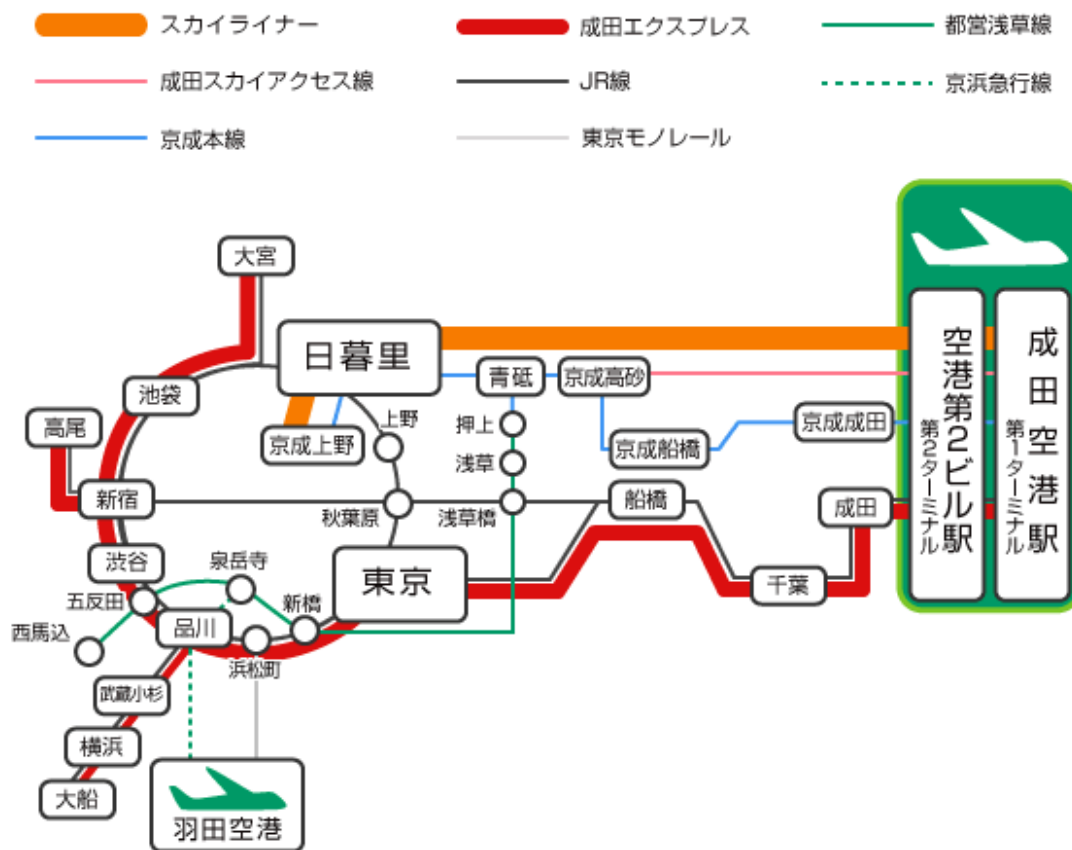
スカイライナー
成田エクスプレス
都営浅草線
成田スカイアクセス線
JR線
京浜急行線
京成本線
東京モノレール

大宮
日暮里
青砥
京成高砂
池袋
上野
押上
京成船橋
京成成田
高尾
京成上野
浅草
新宿
秋葉原
浅草橋
船橋
成田
渋谷
泉岳寺
東京
五反田
新橋
千葉
品川
西馬込
浜松町
武蔵小杉
横浜
大船
羽田空港
空港第2ビル駅
第2ターミナル
成田空港駅
第1ターミナル